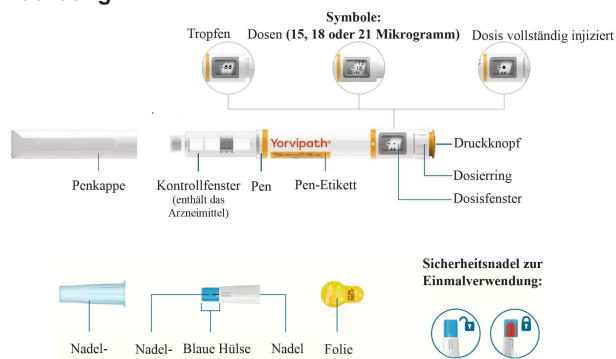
Symbole:

Tropfen

Dosen (15, 18 oder 21 Mikrogramm)

Dosis vollständig injiziert

Yorvipath®

Druckknopf

Dosierring

Dosisfenster

Penkappe

Kontrollfenster (enthält das Arzneimittel)

Pen

Pen-Etikett

Sicherheitsnadel zur Einmalverwendung:

Nadel-

Nadel-

Blaue Hülse

Nadel

Folie